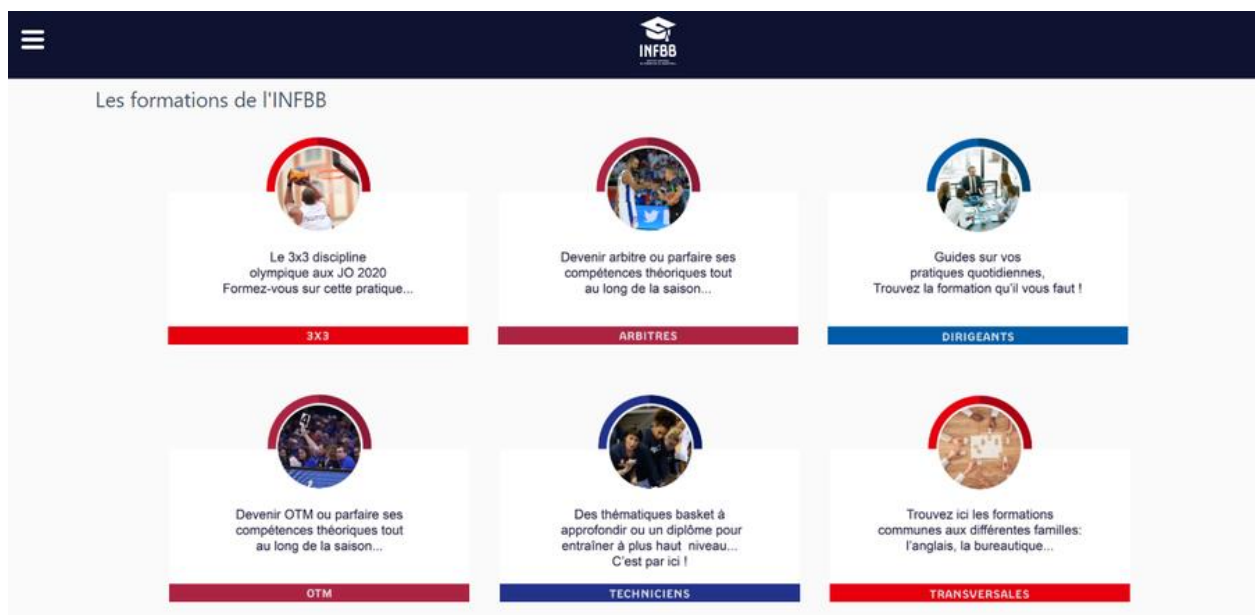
INFBB

Les formations de l'INFBB

Le 3x3 discipline olympique aux JO 2020 Formez-vous sur cette pratique...

3X3

Devenir arbitre ou parfaire ses compétences théoriques tout au long de la saison...

ARBITRES

Guides sur vos pratiques quotidiennes, Trouvez la formation qu'il vous faut !

DIRIGEANTS

Devenir OTM ou parfaire ses compétences théoriques tout au long de la saison...

OTM

Des thématiques basket à approfondir ou un diplôme pour entraîner à plus haut niveau... C'est par ici !

TECHNICIENS

Trouvez ici les formations communes aux différentes familles: l'anglais, la bureautique...

TRANSVERSALES